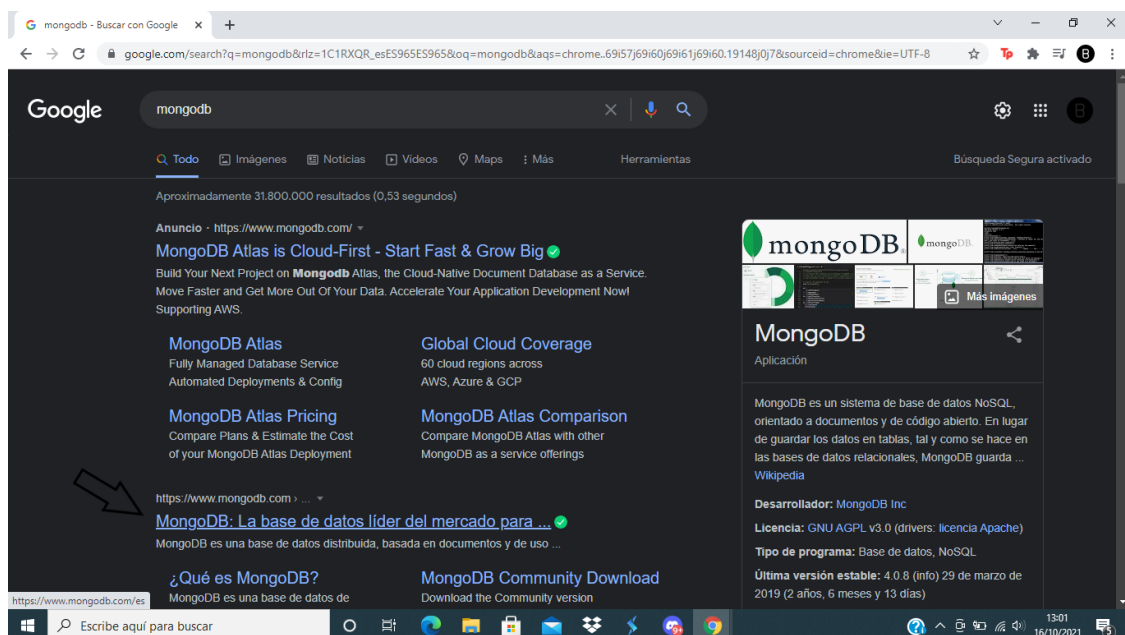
mongodb - Buscar con Google ×  +

google.com/search?q=mongodb&rlz=1C1RXQR_esES965ES965&oq=mongodb&aqs=chrome..69i57j69i60j69i61j69i60.19148j0j7&sourceid=chrome&ie=UTF-8

Google

mongodb

Todo  Imágenes  Noticias  Videos  Maps  : Más  Herramientas  Búsqueda Segura activado

Aproximadamente 31.800.000 resultados (0,53 segundos)

Anuncio · https://www.mongodb.com/

MongoDB Atlas is Cloud-First - Start Fast & Grow Big

Build Your Next Project on Mongodb Atlas, the Cloud-Native Document Database as a Service. Move Faster and Get More Out Of Your Data. Accelerate Your Application Development Now! Supporting AWS.

MongoDB Atlas
Fully Managed Database Service
Automated Deployments & Config

Global Cloud Coverage
60 cloud regions across
AWS, Azure & GCP

MongoDB Atlas Pricing
Compare Plans & Estimate the Cost of your MongoDB Atlas Deployment

MongoDB Atlas Comparison
Compare MongoDB Atlas with other MongoDB as a service offerings

https://www.mongodb.com › ...

MongoDB: La base de datos líder del mercado para ...

MongoDB es una base de datos distribuida, basada en documentos y de uso ...

¿Qué es MongoDB?
MongoDB es una base de datos

MongoDB Community Download
Download the Community version

https://www.mongodb.com/es

mongoDB

Más imágenes

MongoDB

Aplicación

MongoDB es un sistema de base de datos NoSQL, orientado a documentos y de código abierto. En lugar de guardar los datos en tablas, tal y como se hace en las bases de datos relacionales, MongoDB guarda ... Wikipedia

Desarrollador: MongoDB Inc

Licencia: GNU AGPL v3.0 (drivers: licencia Apache)

Tipo de programa: Base de datos, NoSQL

Última versión estable: 4.0.8 (info) 29 de marzo de 2019 (2 años, 6 meses y 13 días)

Escribe aquí para buscar

13:01
16/10/2021